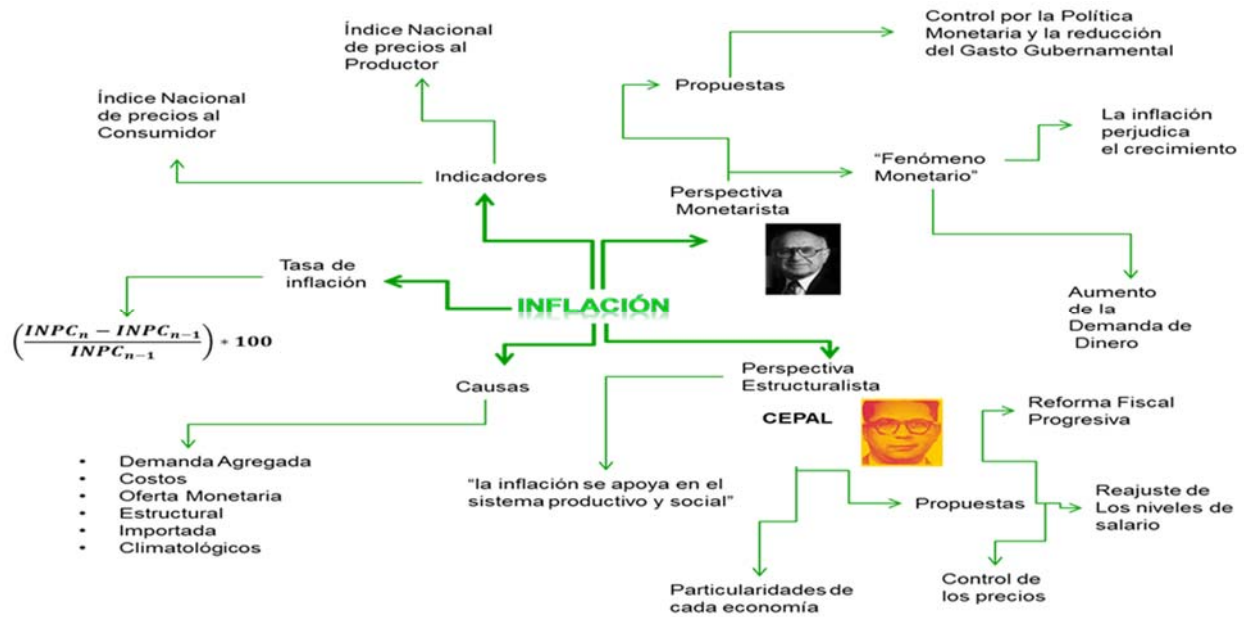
INFLACIÓN

Indicadores

Índice Nacional de precios al Productor

Índice Nacional de precios al Consumidor

Tasa de inflación

$\left(\frac{INPC_n - INPC_{n-1}}{INPC_{n-1}}\right) * 100$

Causas

- Demanda Agregada
- Costos
- Oferta Monetaria
- Estructural
- Importada
- Climatológicos

Perspectiva Monetarista

Propuestas

Control por la Política Monetaria y la reducción del Gasto Gubernamental

"Fenómeno Monetario"

La inflación perjudica el crecimiento

Aumento de la Demanda de Dinero

Perspectiva Estructuralista

CEPAL

"la inflación se apoya en el sistema productivo y social"

Propuestas

Reforma Fiscal Progresiva

Reajuste de Los niveles de salario

Control de los precios

Particularidades de cada economía